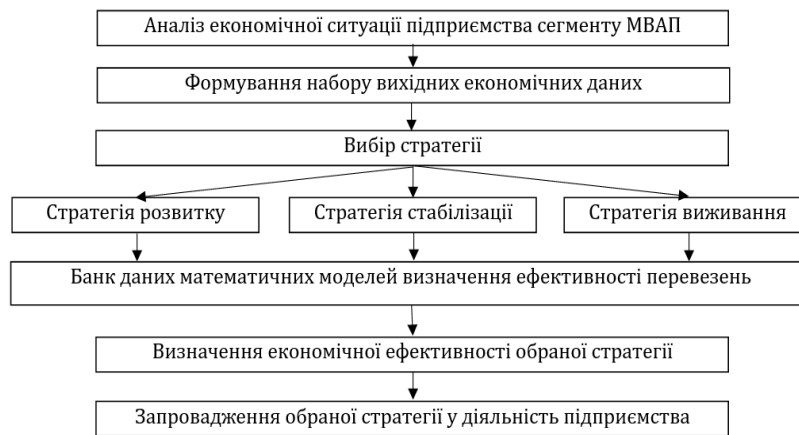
Аналіз економічної ситуації підприємства сегменту МВАП

Формування набору вихідних економічних даних

Вибір стратегії

Стратегія розвитку

Стратегія стабілізації

Стратегія виживання

Банк даних математичних моделей визначення ефективності перевезень

Визначення економічної ефективності обраної стратегії

Запровадження обраної стратегії у діяльність підприємства